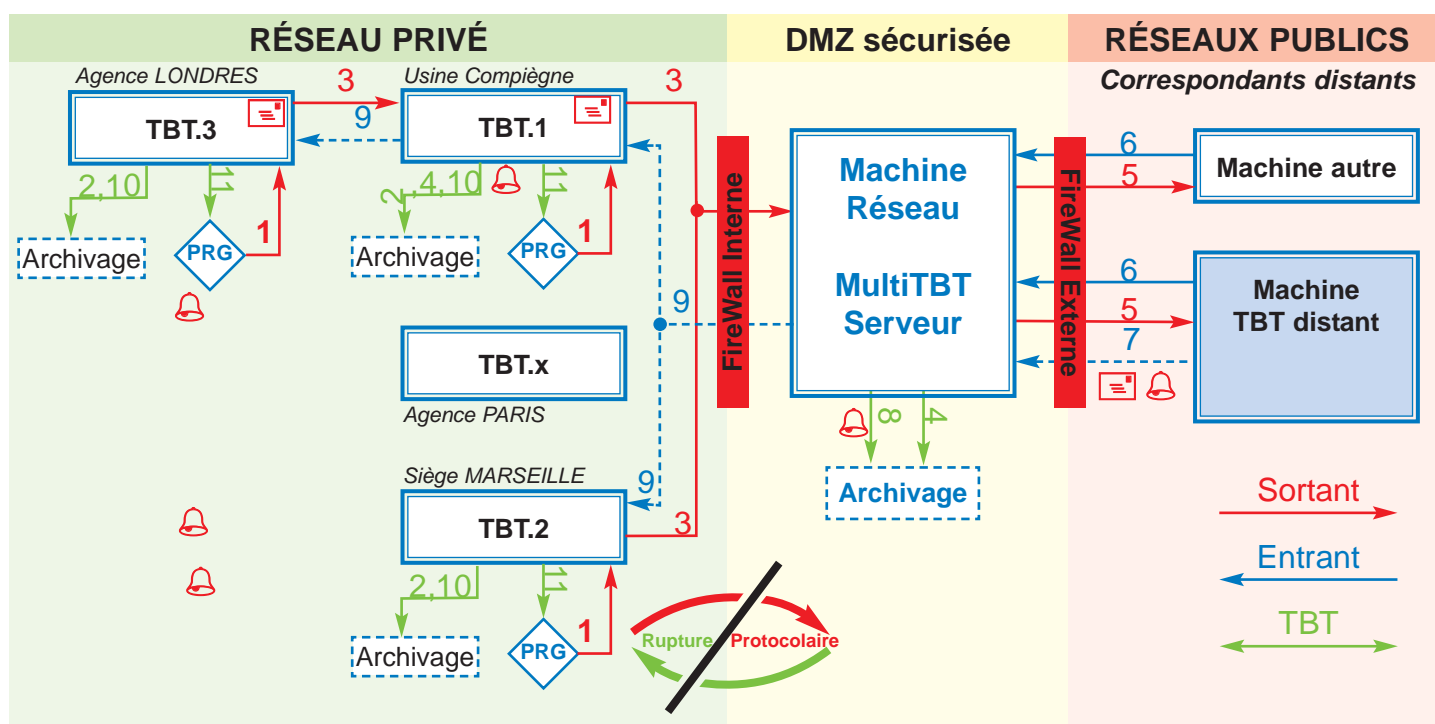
RÉSEAU PRIVÉ

DMZ sécurisée

RÉSEAUX PUBLICS

Correspondants distants

Agence LONDRES

TBT.3

3

Usine Compiègne

TBT.1

3

9

2,10

Archivage

PRG

1

2,4,10

Archivage

PRG

1

FireWall Interne

9

TBT.x

Agence PARIS

Siège MARSEILLE

9

TBT.2

3

2,10

Archivage

PRG

1

Machine Réseau

MultiTBT Serveur

8

4

Archivage

FireWall Externe

6

5

Machine autre

6

5

7

Machine TBT distant

Sortant

Entrant

TBT

Rupture Protocolaire